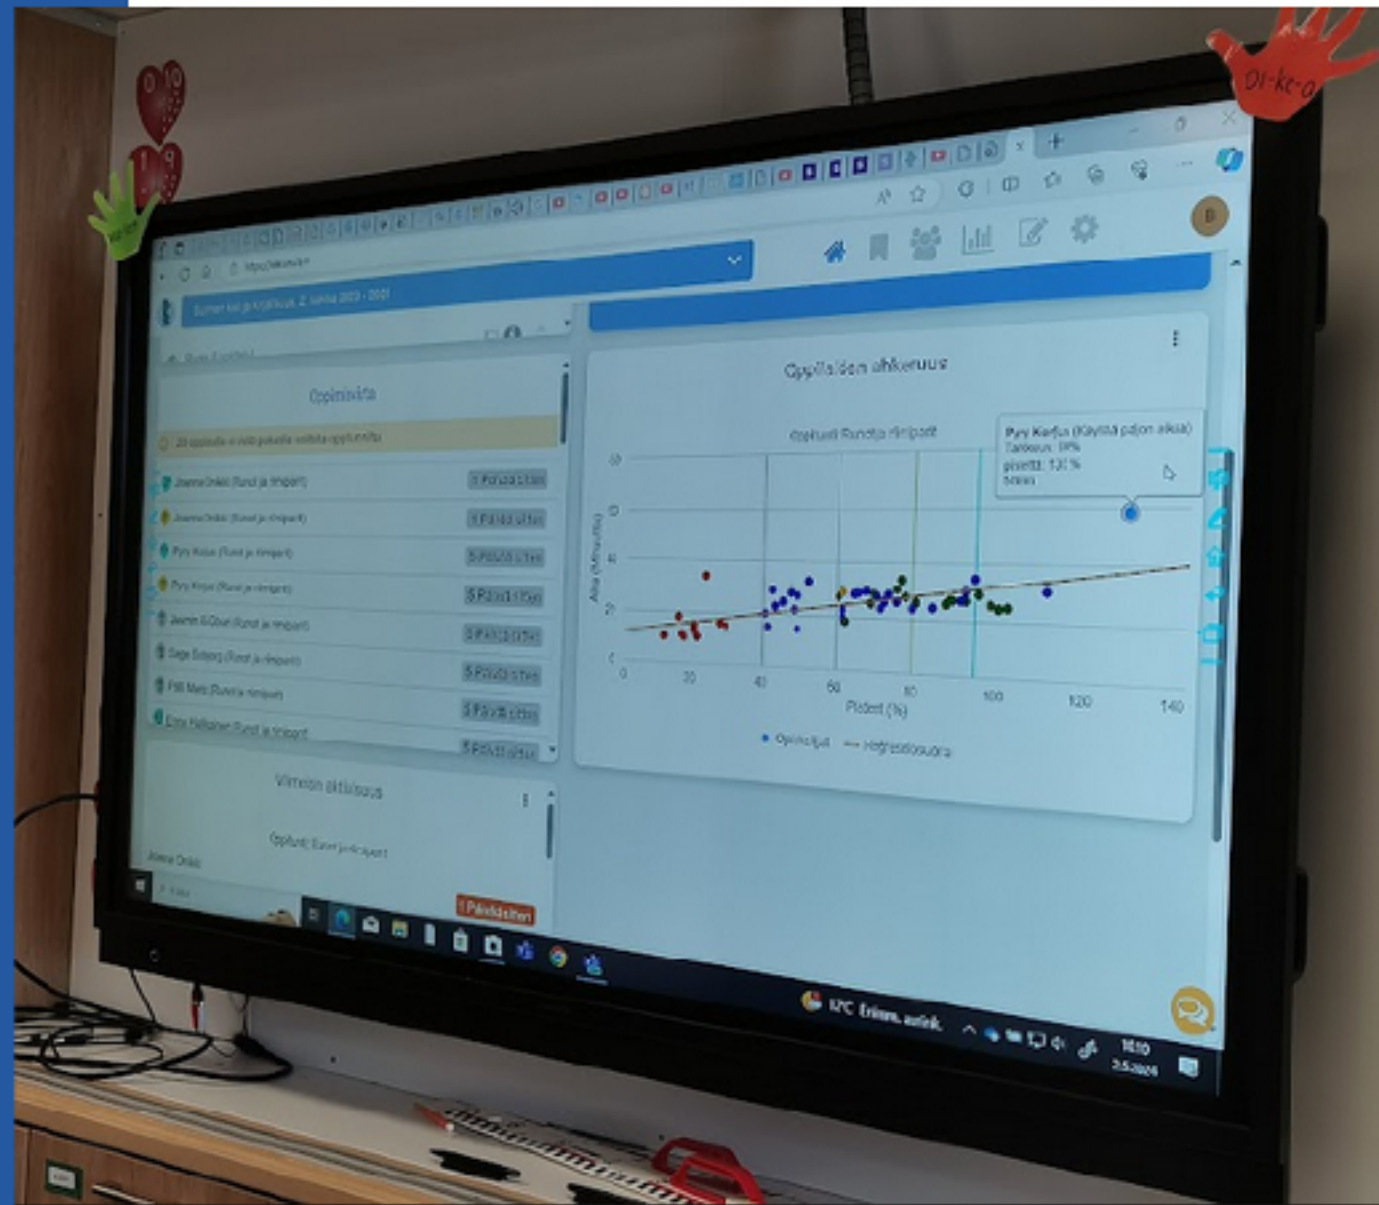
oi-ke-a

Oppilaiden ahkeruus

Oppilaat: Rundt ja rimpapt

Pyry Korjus (Käyttää paljon aikaa)
Tarkkuus: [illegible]
pisteitä: 130 %
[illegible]

Aika (minuuttia)

0
2
4
6
8

0 20 40 60 80 100 120 140

Pisteet (%)

Oppilaat — Regressiosuora

Oppimisvirta

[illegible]

Joanna Onkki (Rund ja rimpapt) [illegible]
Joanna Onkki (Rund ja rimpapt) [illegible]
Pyry Korjus (Rund ja rimpapt) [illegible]
Pyry Korjus (Rund ja rimpapt) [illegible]
Jasmin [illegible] (Rund ja rimpapt) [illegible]
Saga Sotberg (Rund ja rimpapt) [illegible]
Pilli Mats (Rund ja rimpapt) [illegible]
Emma Hallsinen (Rund ja rimpapt) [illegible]

Viimeisin aktiivisuus

Oppilaat: Rund ja rimpapt

Joanna Onkki

Pääväsilten

12°C Enimm. aurink.

10:10
2.5.2024